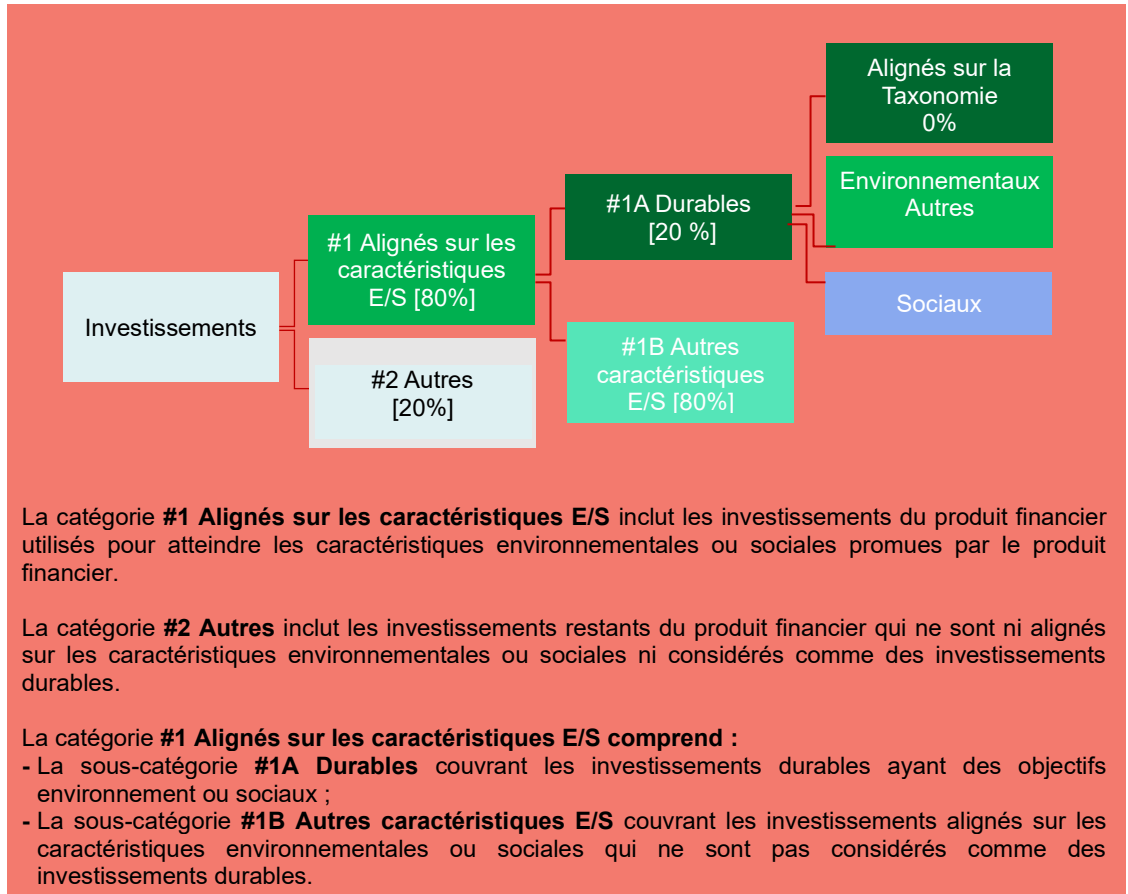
Alignés sur la Taxonomie 0%

Environnementaux Autres

#1A Durables [20 %]

#1 Alignés sur les caractéristiques E/S [80%]

Sociaux

Investissements

#2 Autres [20%]

#1B Autres caractéristiques E/S [80%]

La catégorie **#1 Alignés sur les caractéristiques E/S** inclut les investissements du produit financier utilisés pour atteindre les caractéristiques environnementales ou sociales promues par le produit financier.

La catégorie **#2 Autres** inclut les investissements restants du produit financier qui ne sont ni alignés sur les caractéristiques environnementales ou sociales ni considérés comme des investissements durables.

La catégorie **#1 Alignés sur les caractéristiques E/S comprend :**
- La sous-catégorie **#1A Durables** couvrant les investissements durables ayant des objectifs environnement ou sociaux ;
- La sous-catégorie **#1B Autres caractéristiques E/S** couvrant les investissements alignés sur les caractéristiques environnementales ou sociales qui ne sont pas considérés comme des investissements durables.